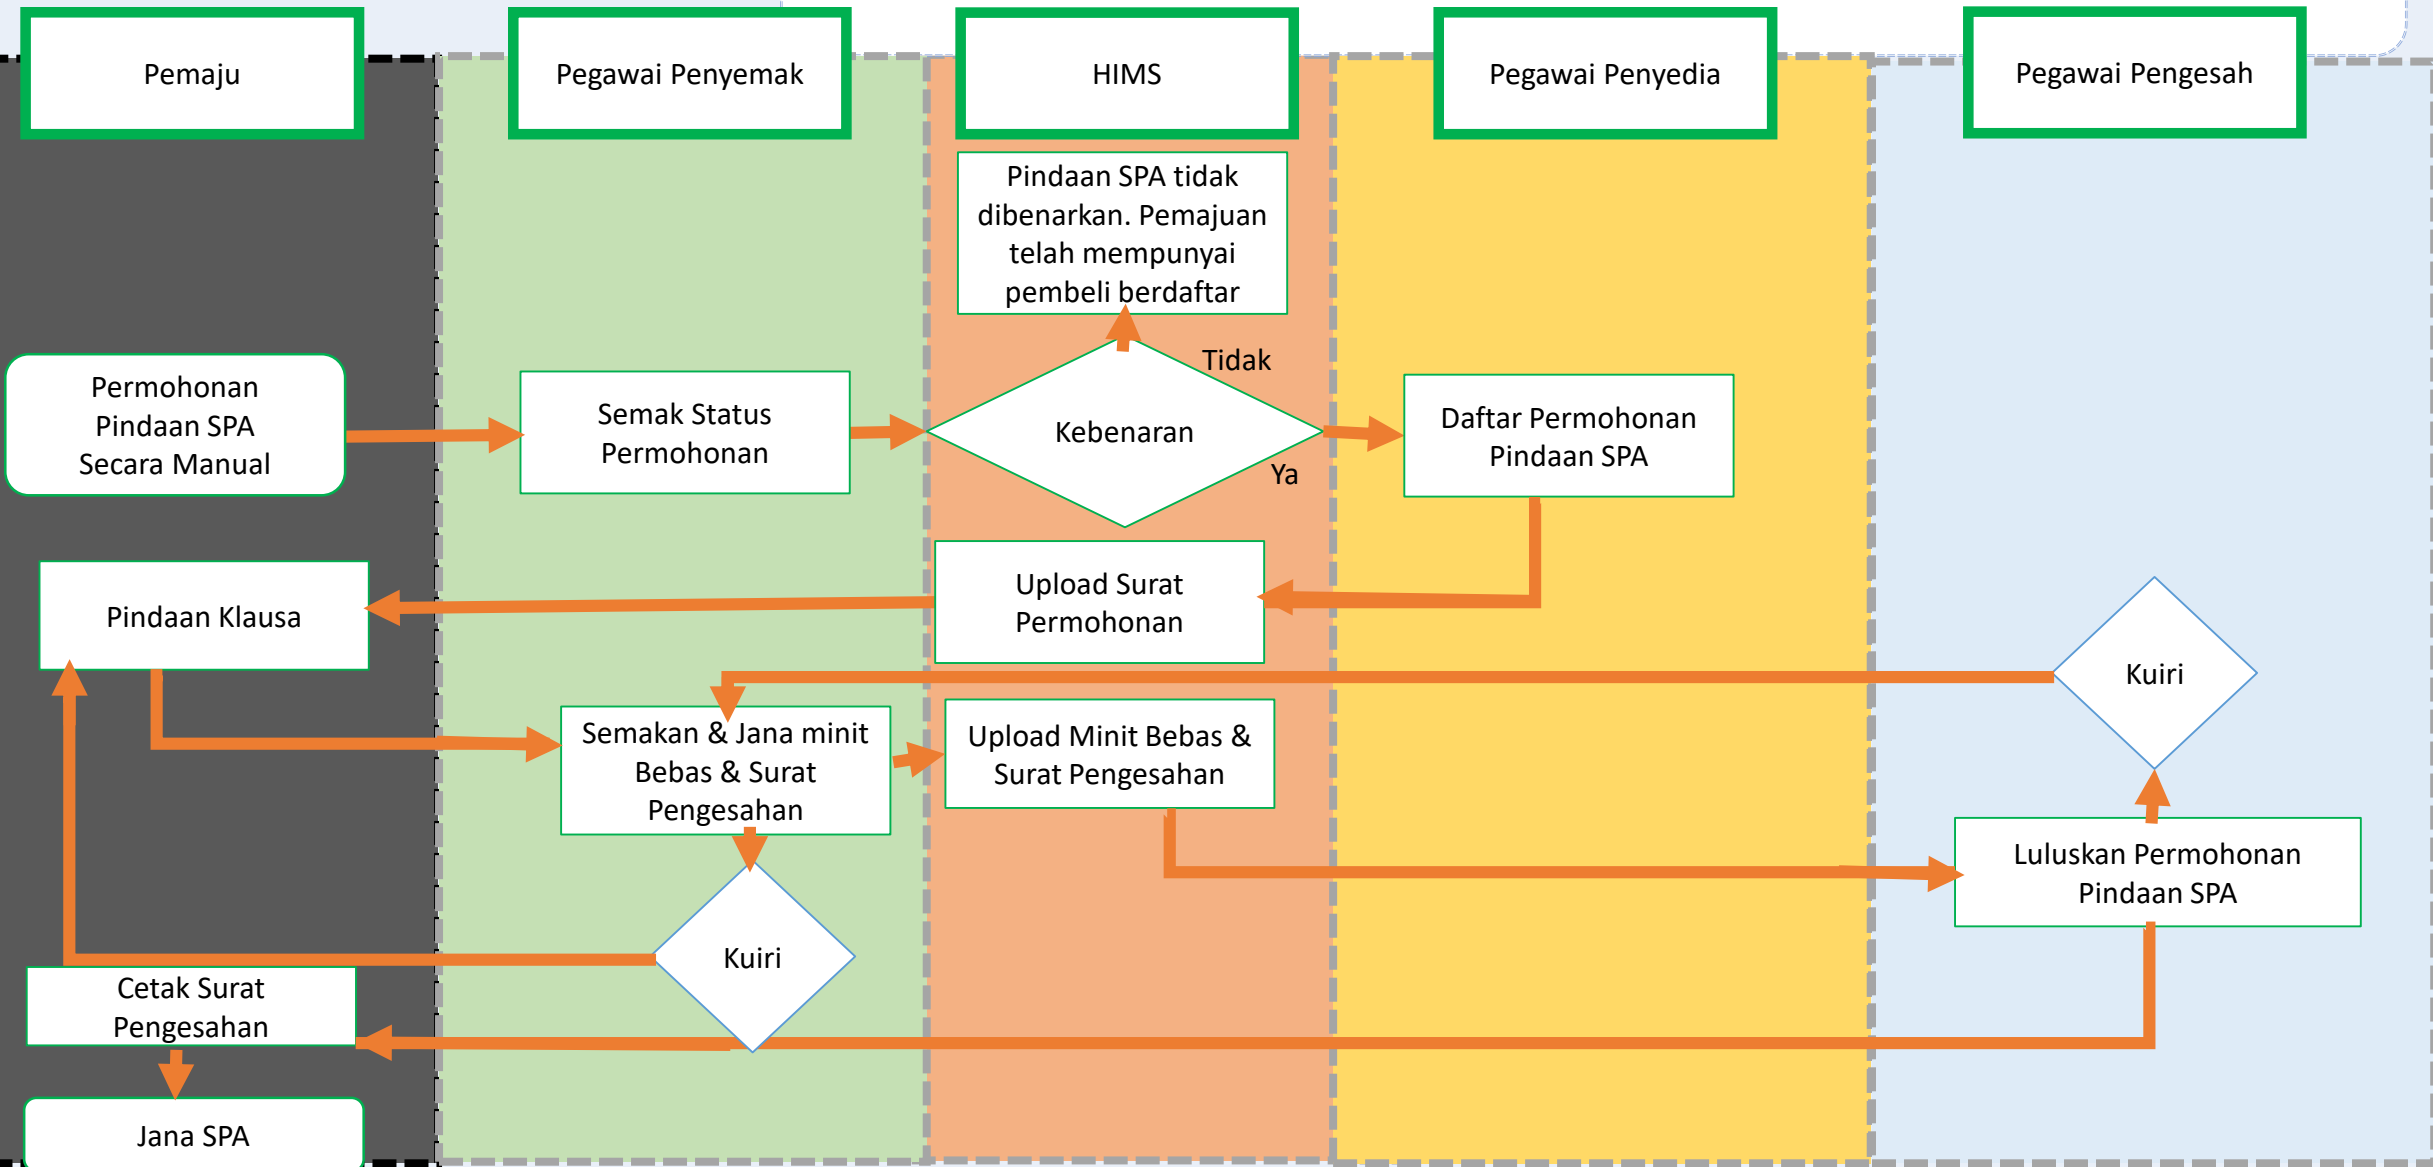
Pemaju

Pegawai Penyemak

HIMS

Pegawai Penyedia

Pegawai Pengesah

Pindaan SPA tidak dibenarkan. Pemajuan telah mempunyai pembeli berdaftar

Tidak

Permohonan Pindaan SPA Secara Manual

Semak Status Permohonan

Kebenaran

Ya

Daftar Permohonan Pindaan SPA

Pindaan Klausa

Upload Surat Permohonan

Kuiri

Semakan & Jana minit Bebas & Surat Pengesahan

Upload Minit Bebas & Surat Pengesahan

Luluskan Permohonan Pindaan SPA

Kuiri

Cetak Surat Pengesahan

Jana SPA